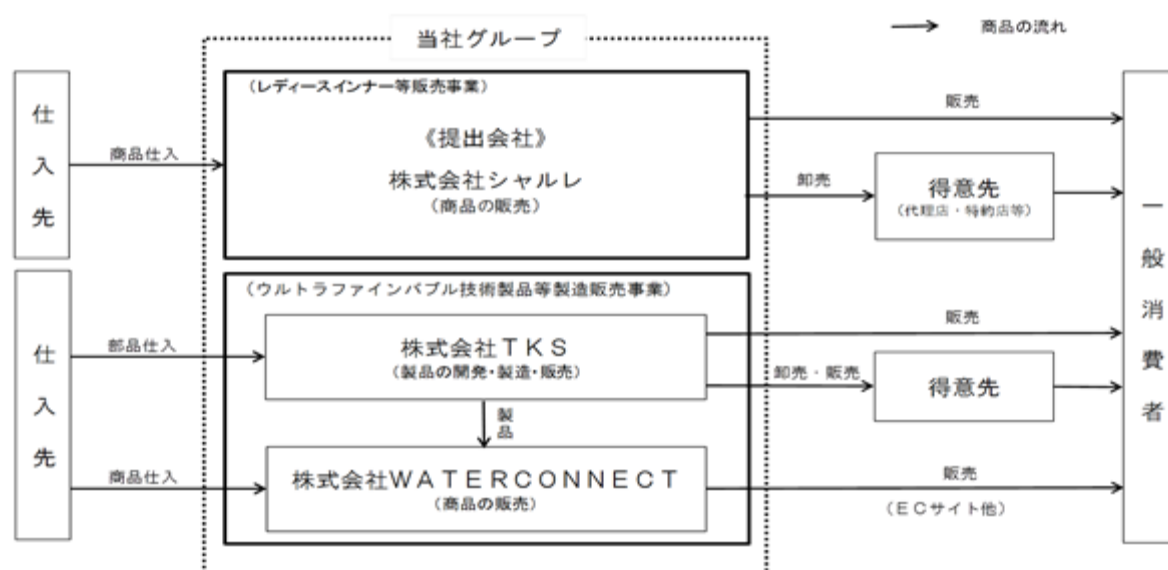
当社グループ

商品の流れ

仕入先

商品仕入

（レディースインナー等販売事業）

《提出会社》
株式会社シャルレ
（商品の販売）

販売

卸売

得意先
（代理店・特約店等）

一般消費者

仕入先

部品仕入

（ウルトラファインバブル技術製品等製造販売事業）

株式会社ＴＫＳ
（製品の開発・製造・販売）

販売

卸売・販売

得意先

製品

商品仕入

株式会社ＷＡＴＥＲＣＯＮＮＥＣＴ
（商品の販売）

販売
（ＥＣサイト他）